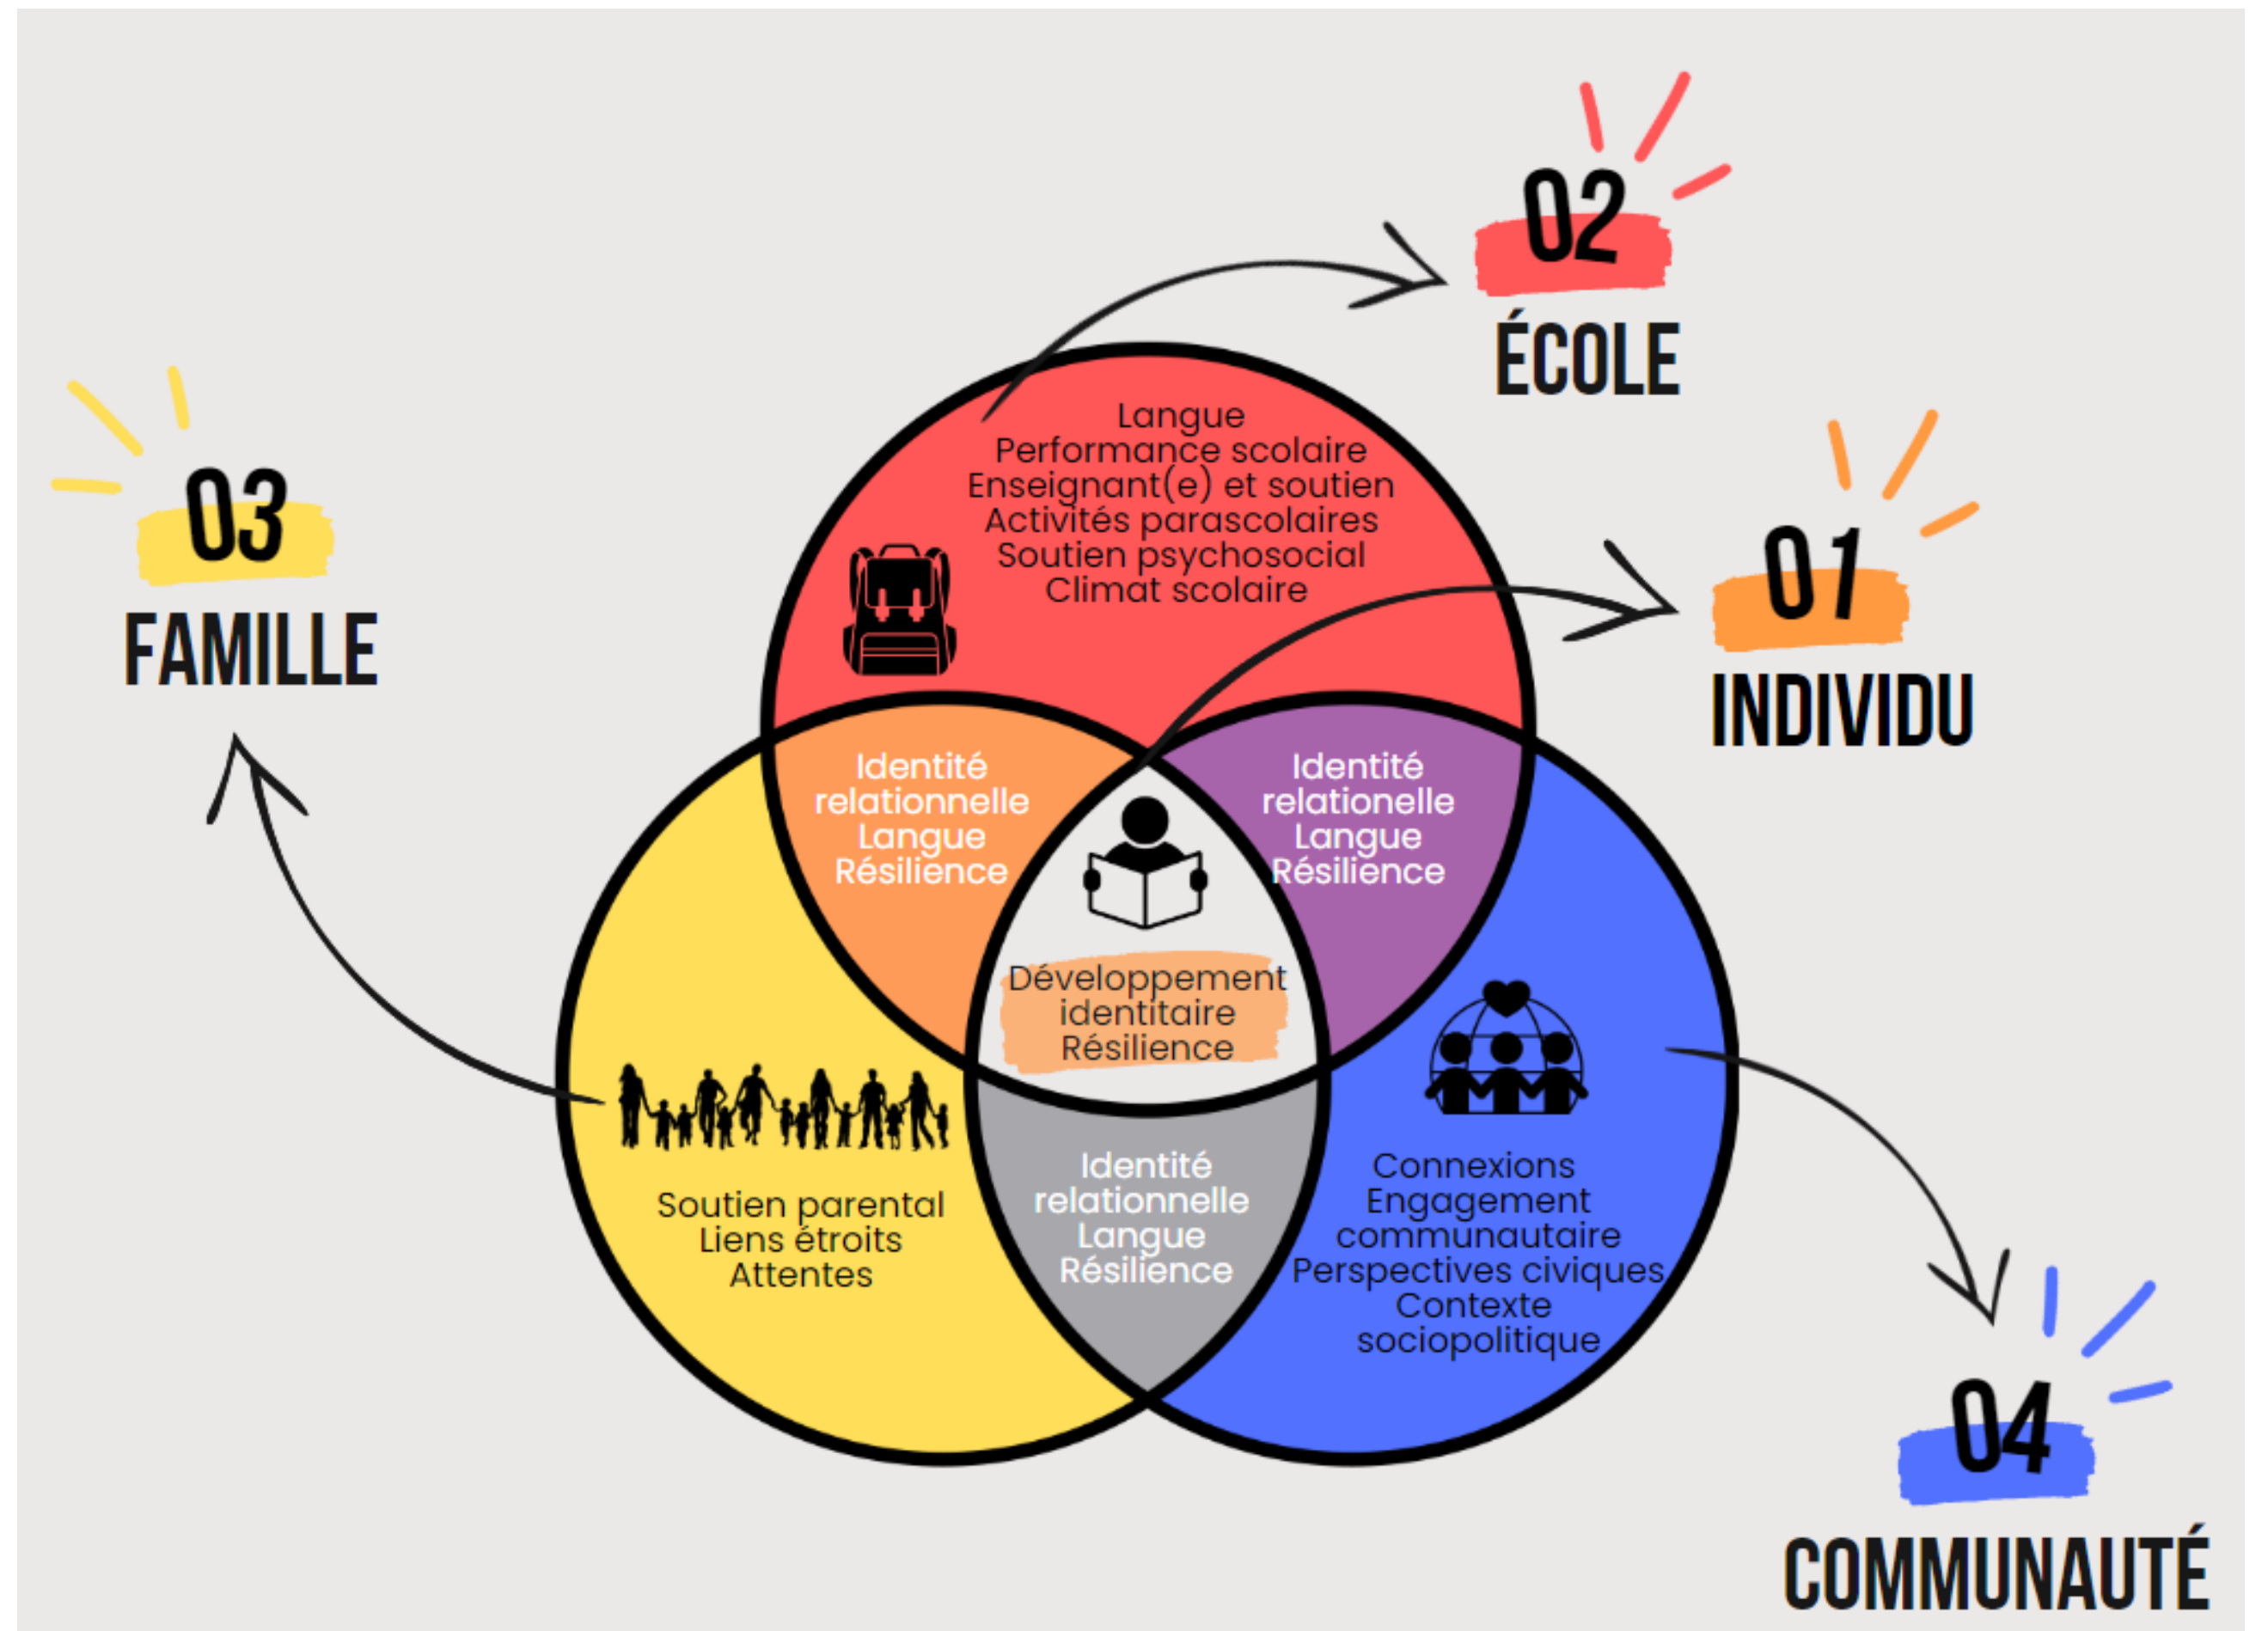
02
ÉCOLE

03
FAMILLE

01
INDIVIDU

Langue
Performance scolaire
Enseignant(e) et soutien
Activités parascolaires
Soutien psychosocial
Climat scolaire

Identité relationnelle
Langue
Résilience

Identité relationnelle
Langue
Résilience

Développement identitaire
Résilience

Soutien parental
Liens étroits
Attentes

Identité relationnelle
Langue
Résilience

Connexions
Engagement communautaire
Perspectives civiques
Contexte sociopolitique

04
COMMUNAUTÉ